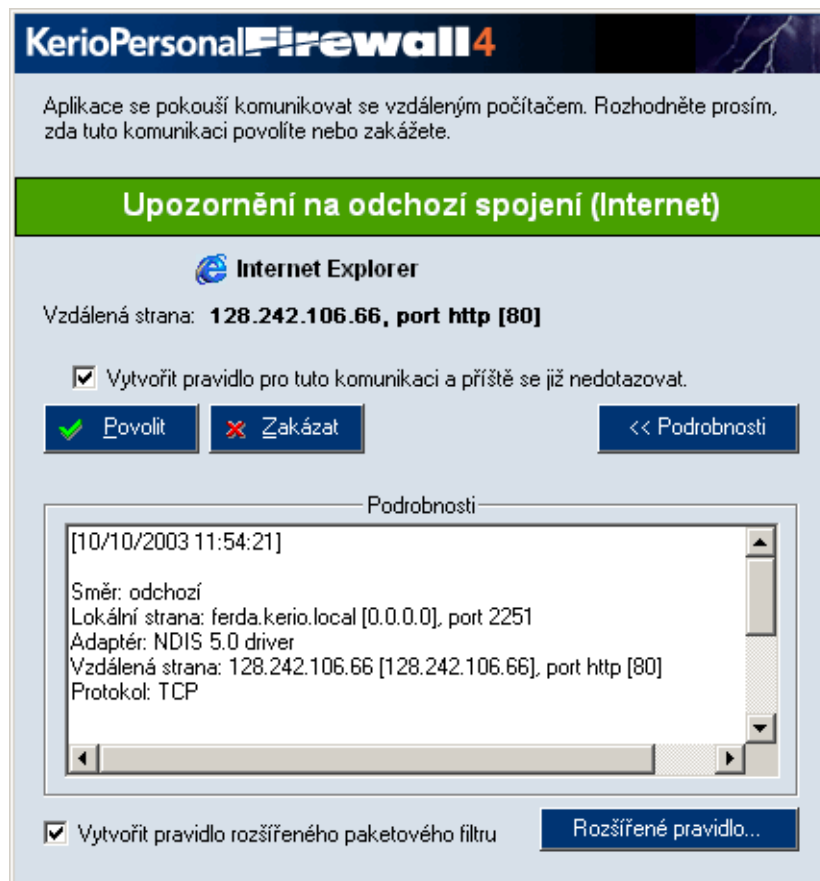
KerioPersonalFirewall4

Aplikace se pokouší komunikovat se vzdáleným počítačem. Rozhodněte prosím, zda tuto komunikaci povolíte nebo zakážete.

Upozornění na odchozí spojení (Internet)

Internet Explorer

Vzdálená strana: 128.242.106.66, port http [80]

Vytvořit pravidlo pro tuto komunikaci a příště se již nedotazovat.

Povolit

Zakázat

<< Podrobnosti

Podrobnosti

[10/10/2003 11:54:21]

Směr: odchozí
Lokální strana: ferda.kerio.local [0.0.0.0], port 2251
Adaptér: NDIS 5.0 driver
Vzdálená strana: 128.242.106.66 [128.242.106.66], port http [80]
Protokol: TCP

Vytvořit pravidlo rozšířeného paketového filtru

Rozšířené pravidlo...